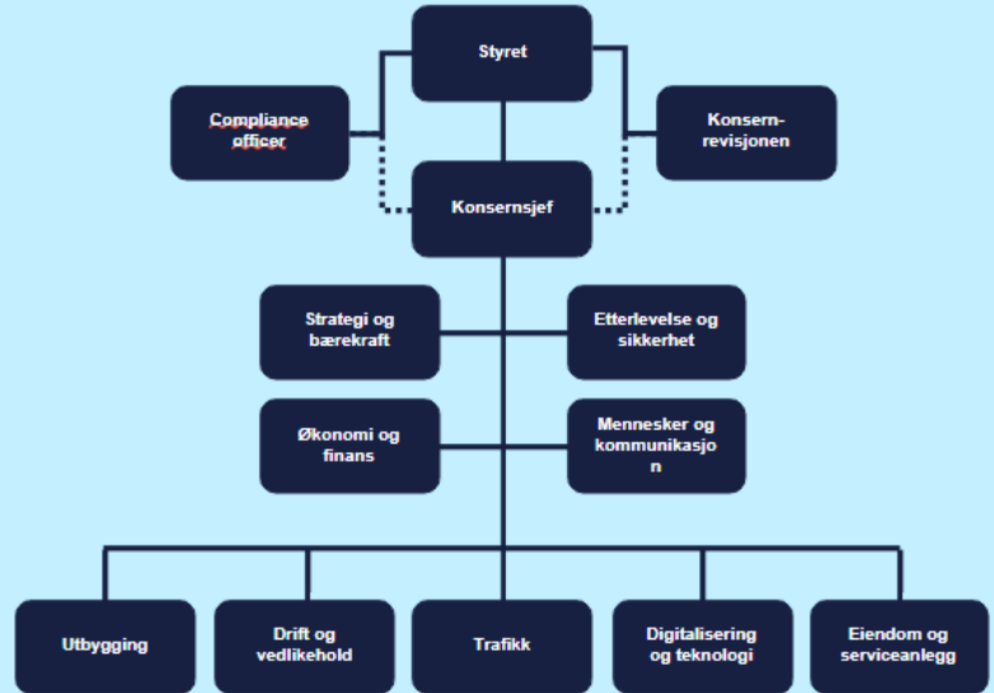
Styret

Compliance officer

Konsern-revisjonen

Konsernsjef

Strategi og bærekraft

Etterlevelse og sikkerhet

Økonomi og finans

Mennesker og kommunikasjo n

Utbygging

Drift og vedlikehold

Trafikk

Digitalisering og teknologi

Eiendom og serviceanlegg